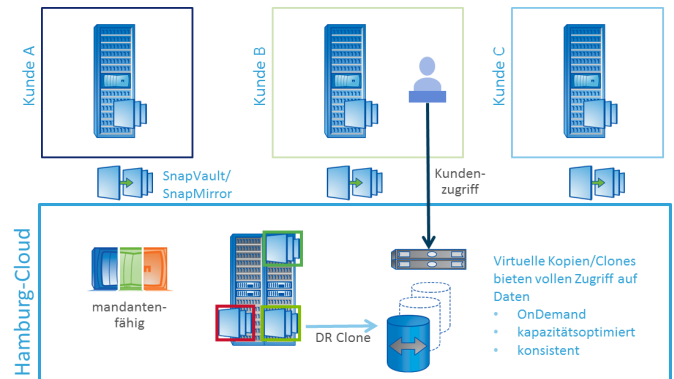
Kunde A

Kunde B

Kunde C

SnapVault/
SnapMirror

Kunden-
zugriff

Hamburg-Cloud

mandanten-
fähig

DR Clone

Virtuelle Kopien/Clones bieten vollen Zugriff auf Daten

- OnDemand
- kapazitätsoptimiert
- konsistent